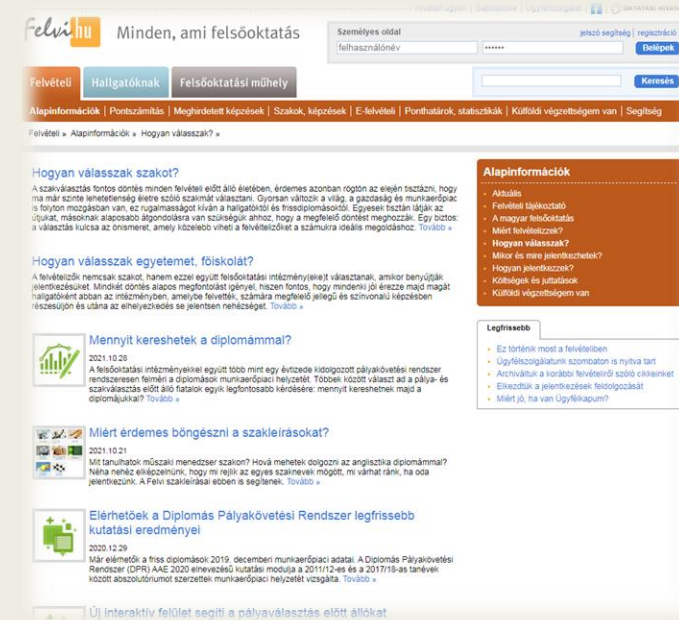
Felvi.hu Minden, ami felsőoktatás

Személyes oldal
jelszó segítség | regisztráció
felhasználónév
Belépek

Felvételi Hallgatóknak Felsőoktatási műhely

Keresés

Alapinformációk | Pontszámítás | Meghirdetett képzések | Szakok, képzések | E-felvételi | Ponthatárok, statisztikák | Külföldi végzettségem van | Segítség

Felvételi » Alapinformációk » Hogyan válasszak? »

Hogyan válasszak szakot?

A szakválasztás fontos döntés minden felvételi előtt álló életében, érdemes azonban rögtön az elején tisztázni, hogy ma már szinte lehetetlenség életre szóló szakmát választani. Gyorsan változik a világ, a gazdaság és munkaerőpiac is folyton mozgásban van, ez rugalmasságot kíván a hallgatóktól és frissdiplomásoktól. Egyesek tisztán látják az útjukat, másoknak alaposabb átgondolásra van szükségük ahhoz, hogy a megfelelő döntést meghozzák. Egy biztos: a választás kulcsa az önismeret, amely közelebb viheti a felvételizőket a számukra ideális megoldáshoz. Tovább »

Hogyan válasszak egyetemet, főiskolát?

A felvételizők nemcsak szakot, hanem ezzel együtt felsőoktatási intézmény(eke)t választanak, amikor benyújtják jelentkezésüket. Mindkét döntés alapos megfontolást igényel, hiszen fontos, hogy mindenki jól érezze majd magát hallgatóként abban az intézményben, amelybe felvették, számára megfelelő jellegű és színvonalú képzésben részesüljön és utána az elhelyezkedés se jelentsen nehézséget. Tovább »

Mennyit kereshetek a diplomámmal?
2021.10.28
A felsőoktatási intézményekkel együtt több mint egy évtizede kidolgozott pályakövetési rendszer rendszeresen felméri a diplomások munkaerőpiaci helyzetét. Többek között választ ad a pálya- és szakválasztás előtt álló fiatalok egyik legfontosabb kérdésére: mennyit kereshetnek majd a diplomájukkal? Tovább »

Miért érdemes böngészni a szakleírásokat?
2021.10.21
Mit tanulhatok műszaki menedzser szakon? Hová mehetek dolgozni az anglisztika diplomámmal? Néha nehéz elképzelnünk, hogy mi rejlik az egyes szaknevek mögött, mi várhat ránk, ha oda jelentkezünk. A Felvi szakleírásai ebben is segítenek. Tovább »

Elérhetőek a Diplomás Pályakövetési Rendszer legfrissebb kutatási eredményei
2020.12.29
Már elérhetők a friss diplomások 2019. decemberi munkaerőpiaci adatai. A Diplomás Pályakövetési Rendszer (DPR) AAE 2020 elnevezésű kutatási modulja a 2011/12-es és a 2017/18-as tanévek között abszolutóriumot szerzettek munkaerőpiaci helyzetét vizsgálta. Tovább »

Új interaktív felület segíti a pályaválasztás előtt állókat

Alapinformációk
Aktuális
Felvételi tájékoztató
A magyar felsőoktatás
Miért felvételizzek?
Hogyan válasszak?
Mikor és mire jelentkezhetek?
Hogyan jelentkezzek?
Költségek és juttatások
Külföldi végzettségem van

Legfrissebb
Ez történik most a felvételiben
Ügyfélszolgálatunk szombaton is nyitva tart
Archiváltuk a korábbi felvételiről szóló cikkeinket
Elkezdtük a jelentkezések feldolgozását
Miért jó, ha van Ügyfélkapum?